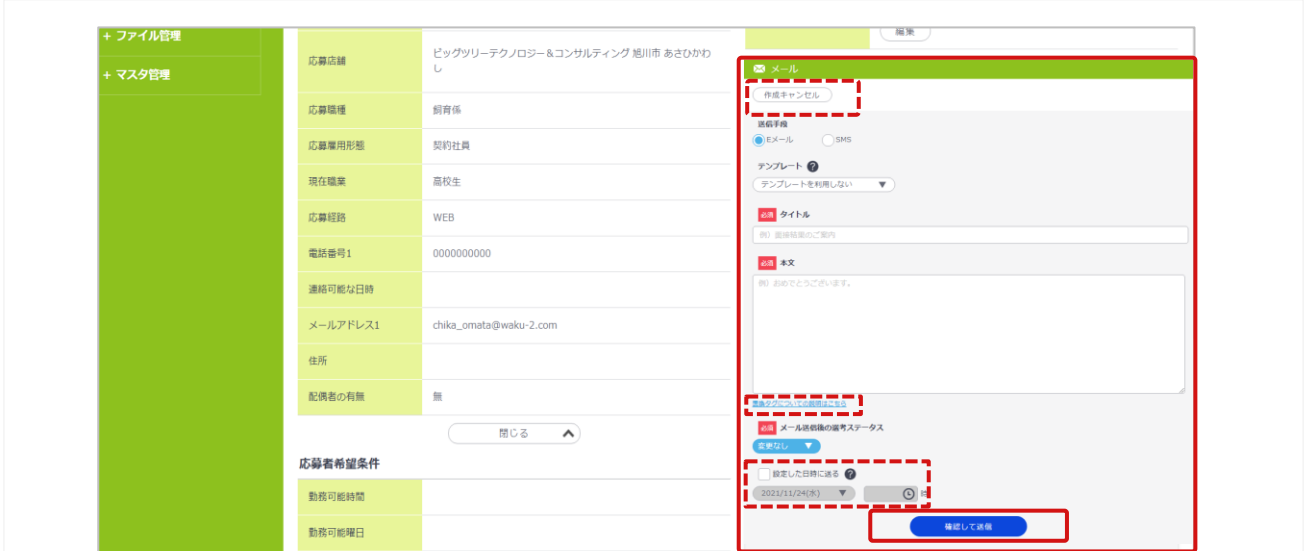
+ ファイル管理

+ マスタ管理

| 応募店舗 | ビッグツリーテクノロジー＆コンサルティング 旭川市 あさひかわし |
|---|---|
| 応募職種 | 飼育係 |
| 応募雇用形態 | 契約社員 |
| 現在職業 | 高校生 |
| 応募経路 | WEB |
| 電話番号1 | 0000000000 |
| 連絡可能な日時 | |
| メールアドレス1 | chika_omata@waku-2.com |
| 住所 | |
| 配偶者の有無 | 無 |

閉じる

応募者希望条件

| 勤務可能時間 | |
|---|---|
| 勤務可能曜日 | |

編集

メール

作成キャンセル

送信手段
Eメール
SMS

テンプレート ?
テンプレートを利用しない

必須 タイトル
例）面接結果のご案内

必須 本文
例）おめでとうございます。

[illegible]

必須 メール送信後の選考ステータス
変更なし

設定した日時に送る ?
2021/11/24(水)
時

確認して送信